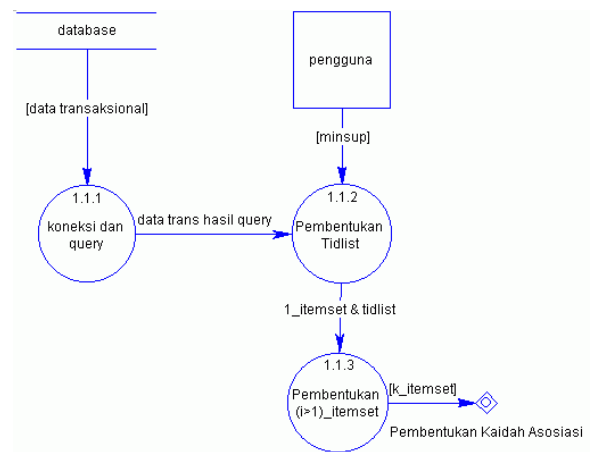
database

pengguna

[data transaksional]

[minsup]

1.1.1
koneksi dan query

data trans hasil query

1.1.2
Pembentukan Tidlist

1_itemset & tidlist

1.1.3
Pembentukan (i>1)_itemset

[k_itemset]

Pembentukan Kaidah Asosiasi